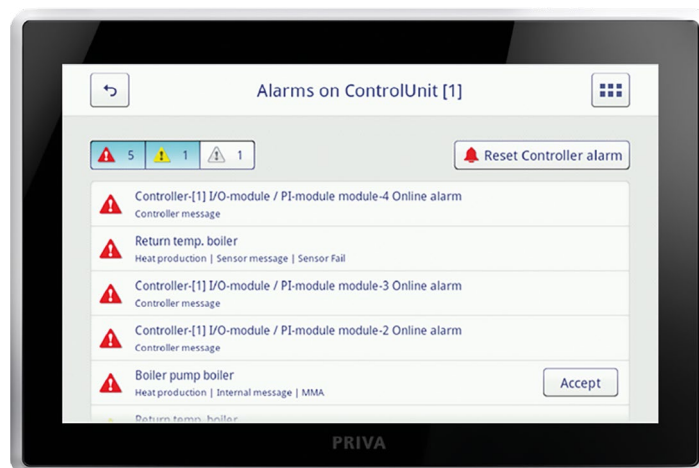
Alarms on ControlUnit [1]

5 1 1

Reset Controller alarm

Controller-[1] I/O-module / PI-module module-4 Online alarm
Controller message

Return temp. boiler
Heat production | Sensor message | Sensor Fail

Controller-[1] I/O-module / PI-module module-3 Online alarm
Controller message

Controller-[1] I/O-module / PI-module module-2 Online alarm
Controller message

Boiler pump boiler
Heat production | Internal message | MMA

Accept

Return temp. boiler

PRIVA